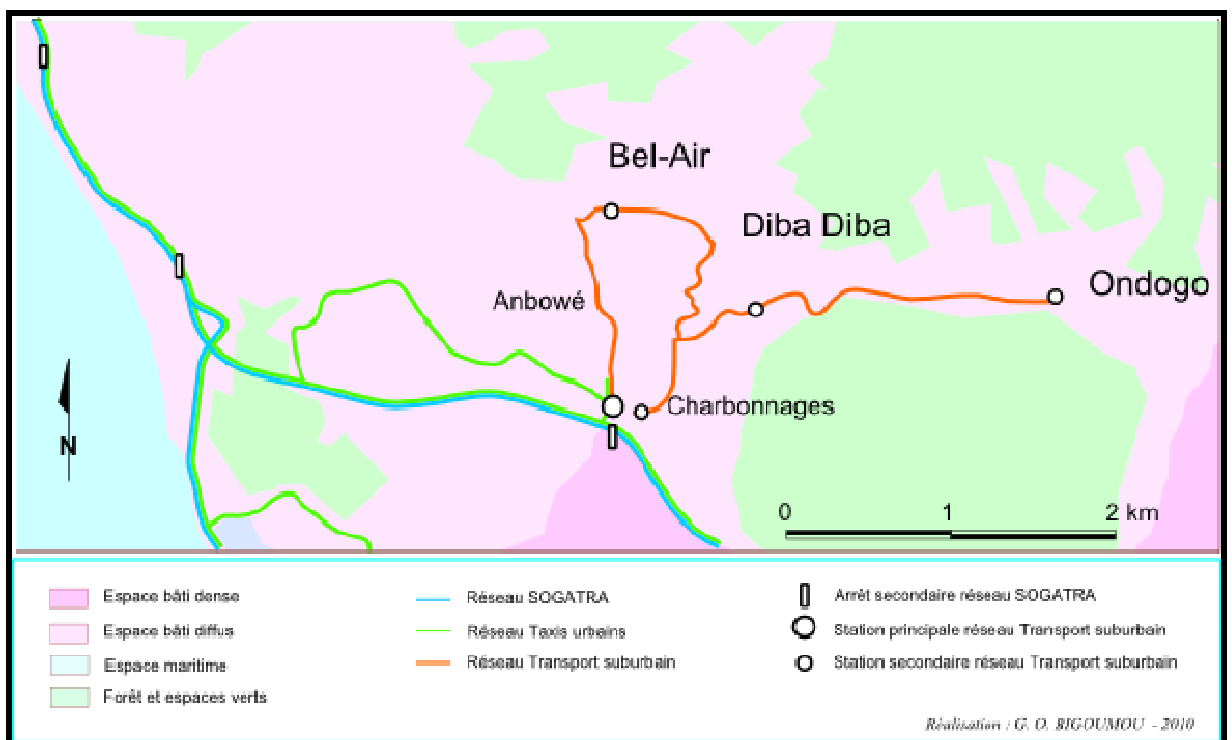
Bel-Air

Diba Diba

Ondogo

Anbowé

Charbonnages

N

0 1 2 km

Espace bâti dense

Espace bâti diffus

Espace maritime

Forêt et espaces verts

Réseau SOGATRA

Réseau Taxis urbains

Réseau Transport suburbain

Arrêt secondaire réseau SOGATRA

Station principale réseau Transport suburbain

Station secondaire réseau Transport suburbain

Réalisation : G. O. BIGOUMOU - 2010